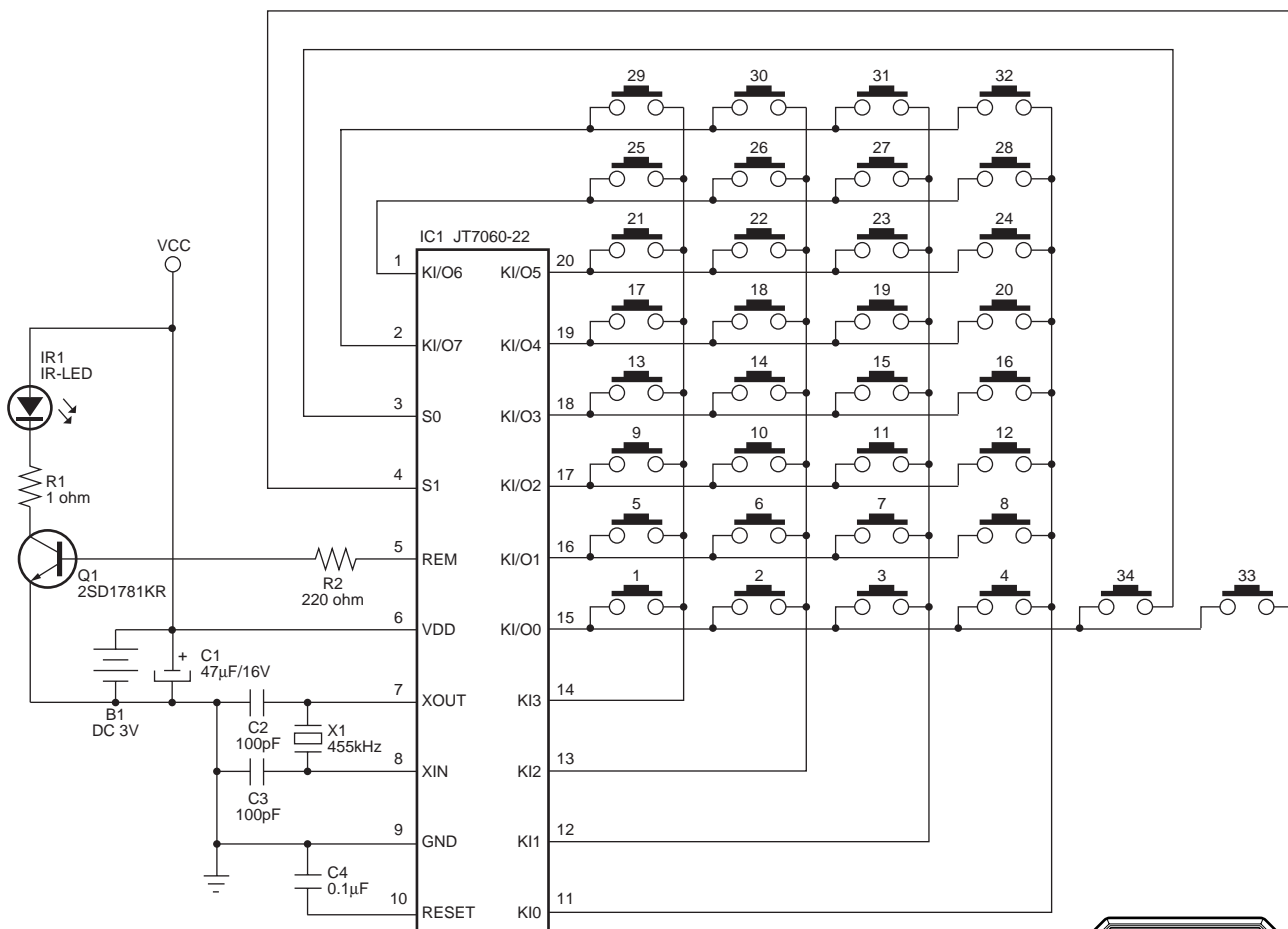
29
30
31
32
25
26
27
28
21
22
23
24
17
18
19
20
13
14
15
16
9
10
11
12
5
6
7
8
1
2
3
4
34
33

VCC

IC1 JT7060-22

1 KI/O6
2 KI/O7
3 S0
4 S1
5 REM
6 VDD
7 XOUT
8 XIN
9 GND
10 RESET

20 KI/O5
19 KI/O4
18 KI/O3
17 KI/O2
16 KI/O1
15 KI/O0
14 KI3
13 KI2
12 KI1
11 KI0

IR1
IR-LED

R1
1 ohm

Q1
2SD1781KR

R2
220 ohm

+ C1
47$\mu$F/16V

B1
DC 3V

C2
100pF

X1
455kHz

C3
100pF

C4
0.1$\mu$F